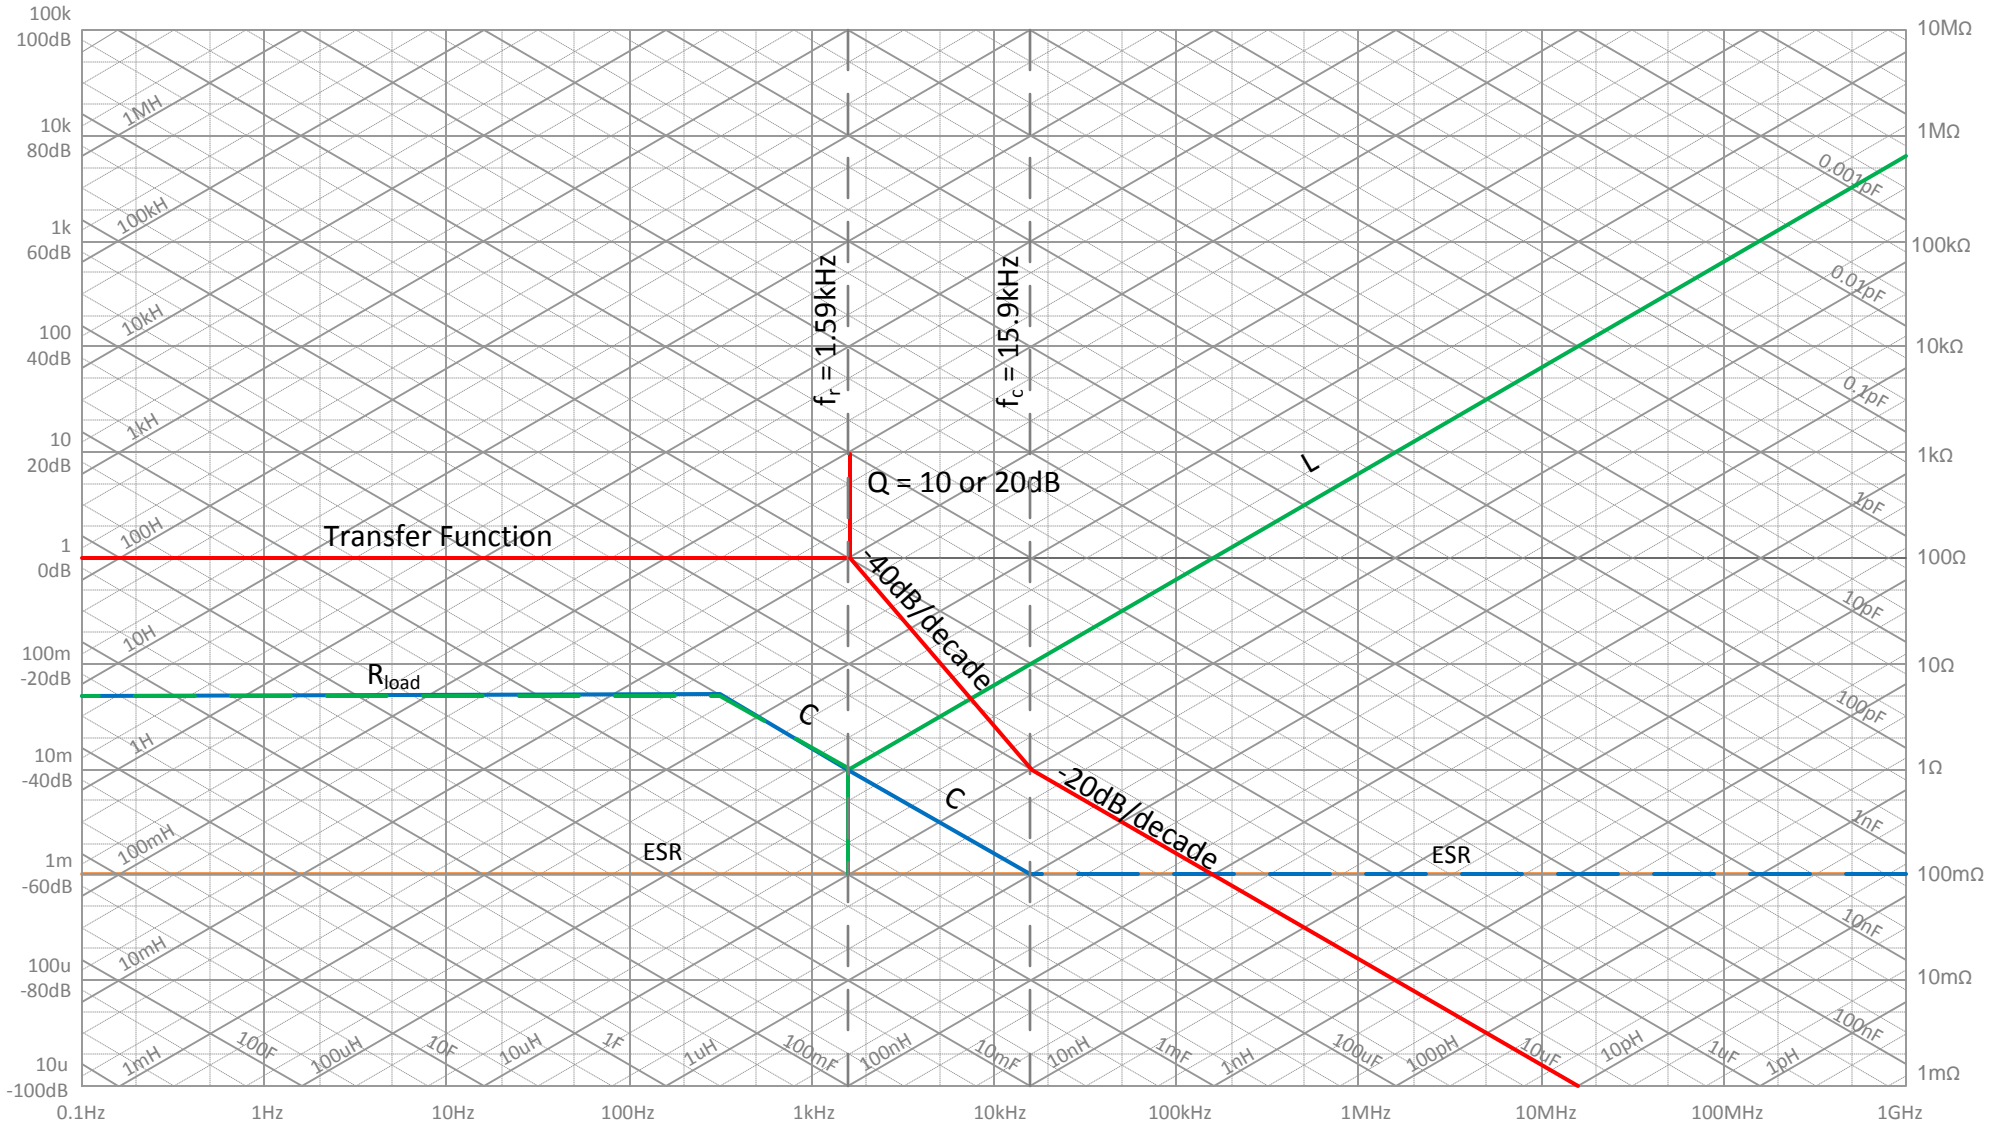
100k
100dB
10k
80dB
1k
60dB
100
40dB
10
20dB
1
0dB
100m
-20dB
10m
-40dB
1m
-60dB
100u
-80dB
10u
-100dB

10MΩ
1MΩ
100kΩ
10kΩ
1kΩ
100Ω
10Ω
1Ω
100mΩ
10mΩ
1mΩ

1MH
100kH
10kH
1kH
100H
10H
1H
100mH
10mH
1mH
100F
100uH
10F
10uH
1F
1uH
100mF
100nH
10mF
10nH
1mF
1nH
100uF
100pH
10uF
10pH
1uF
1pH
0.001pF
0.01pF
0.1pF
1pF
10pF
100pF
1nF
10nF
100nF

$f_r$ = 1.59kHz
$f_c$ = 15.9kHz
Q = 10 or 20dB
Transfer Function
-40dB/decade
-20dB/decade
L
C
C
$R_{load}$
ESR
ESR

0.1Hz
1Hz
10Hz
100Hz
1kHz
10kHz
100kHz
1MHz
10MHz
100MHz
1GHz